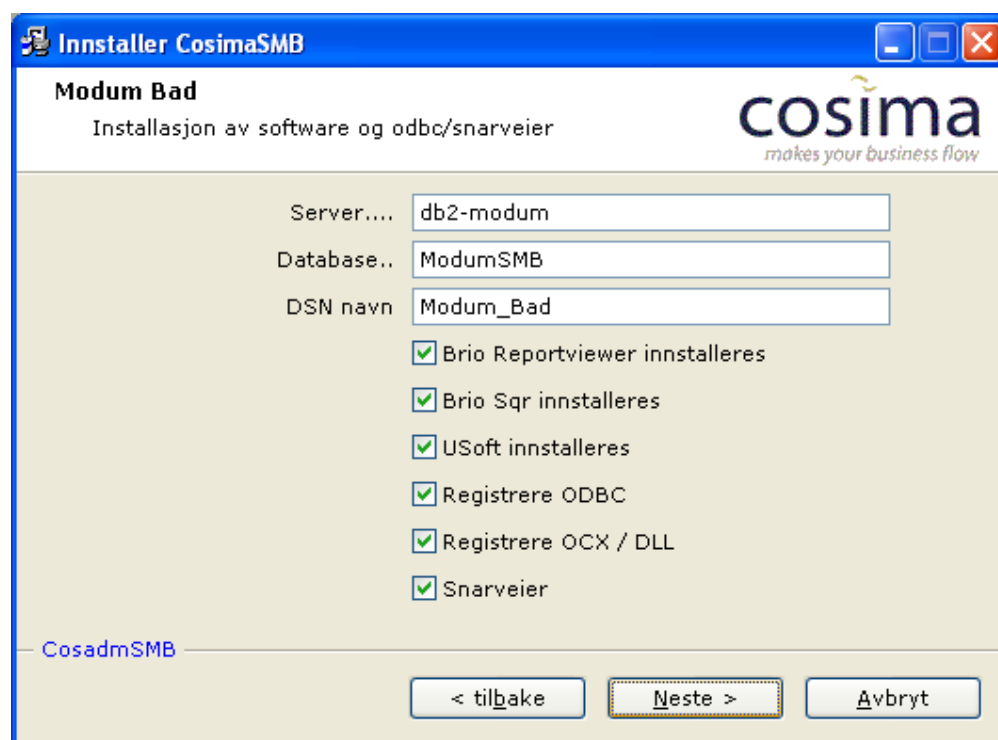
Innstaller CosimaSMB

Modum Bad
Installasjon av software og odbc/snarveier

cosima
makes your business flow

Server.... db2-modum
Database.. ModumSMB
DSN navn Modum_Bad

Brio Reportviewer innstalleres
Brio Sqr innstalleres
USoft innstalleres
Registrere ODBC
Registrere OCX / DLL
Snarveier

CosadmSMB

< tilbake
Neste >
Avbryt